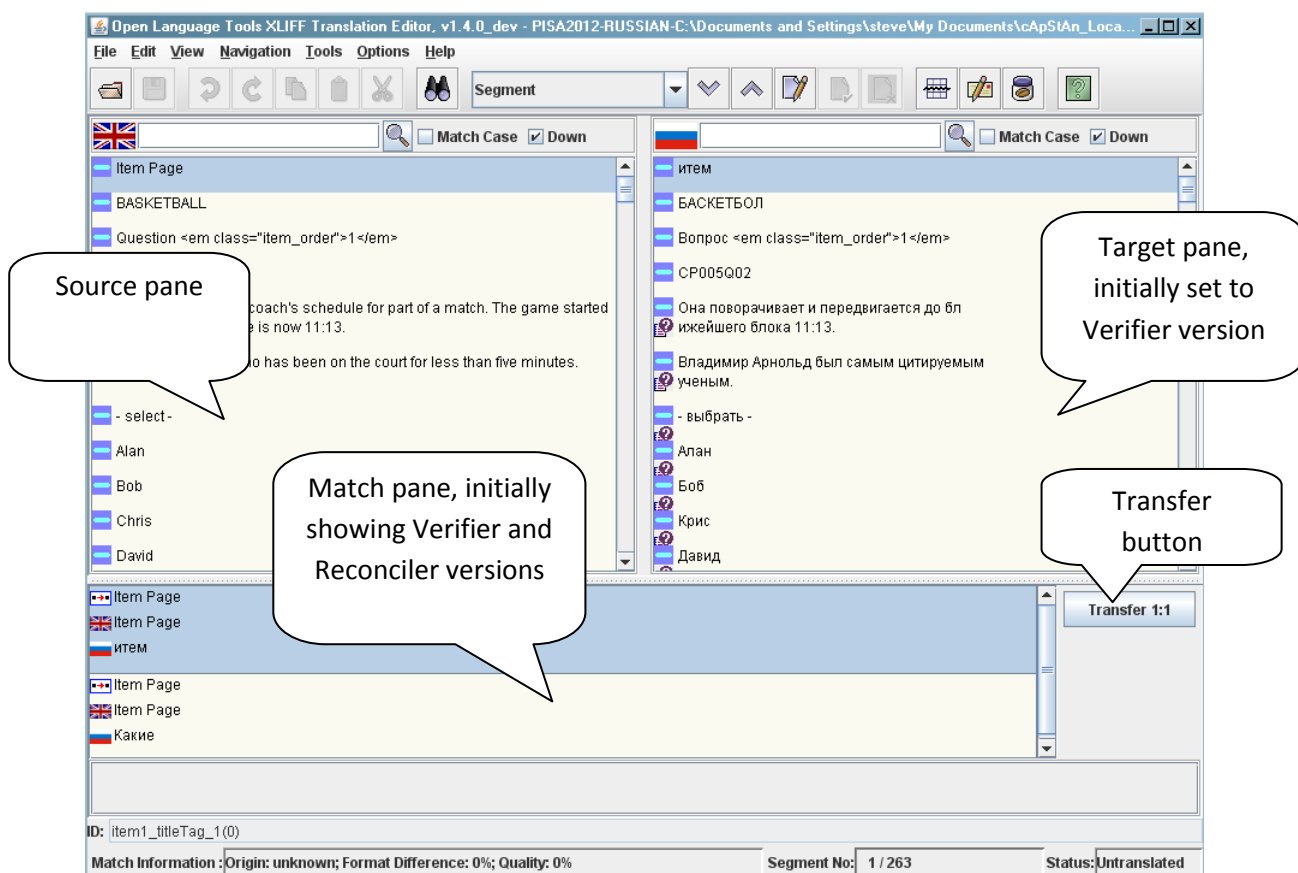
Open Language Tools XLIFF Translation Editor, v1.4.0_dev - PISA2012-RUSSIAN-C:\Documents and Settings\steve\My Documents\cApStAn_Loca...

File Edit View Navigation Tools Options Help

Segment

Match Case Down

Match Case Down

Item Page

BASKETBALL

Question <em class="item_order">1</em>

Source pane

coach's schedule for part of a match. The game started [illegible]e is now 11:13.

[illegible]o has been on the court for less than five minutes.

- select -

Alan

Bob

Chris

David

итем

БАСКЕТБОЛ

Вопрос <em class="item_order">1</em>

CP005Q02

Она поворачивает и передвигается до бл ижейшего блока 11:13.

Владимир Арнольд был самым цитируемым ученым.

- выбрать -

Алан

Боб

Крис

Давид

Target pane, initially set to Verifier version

Match pane, initially showing Verifier and Reconciler versions

Transfer button

Item Page

Item Page

итем

Item Page

Item Page

Какие

Transfer 1:1

ID: item1_titleTag_1(0)

Match Information : Origin: unknown; Format Difference: 0%; Quality: 0%

Segment No: 1 / 263

Status: Untranslated